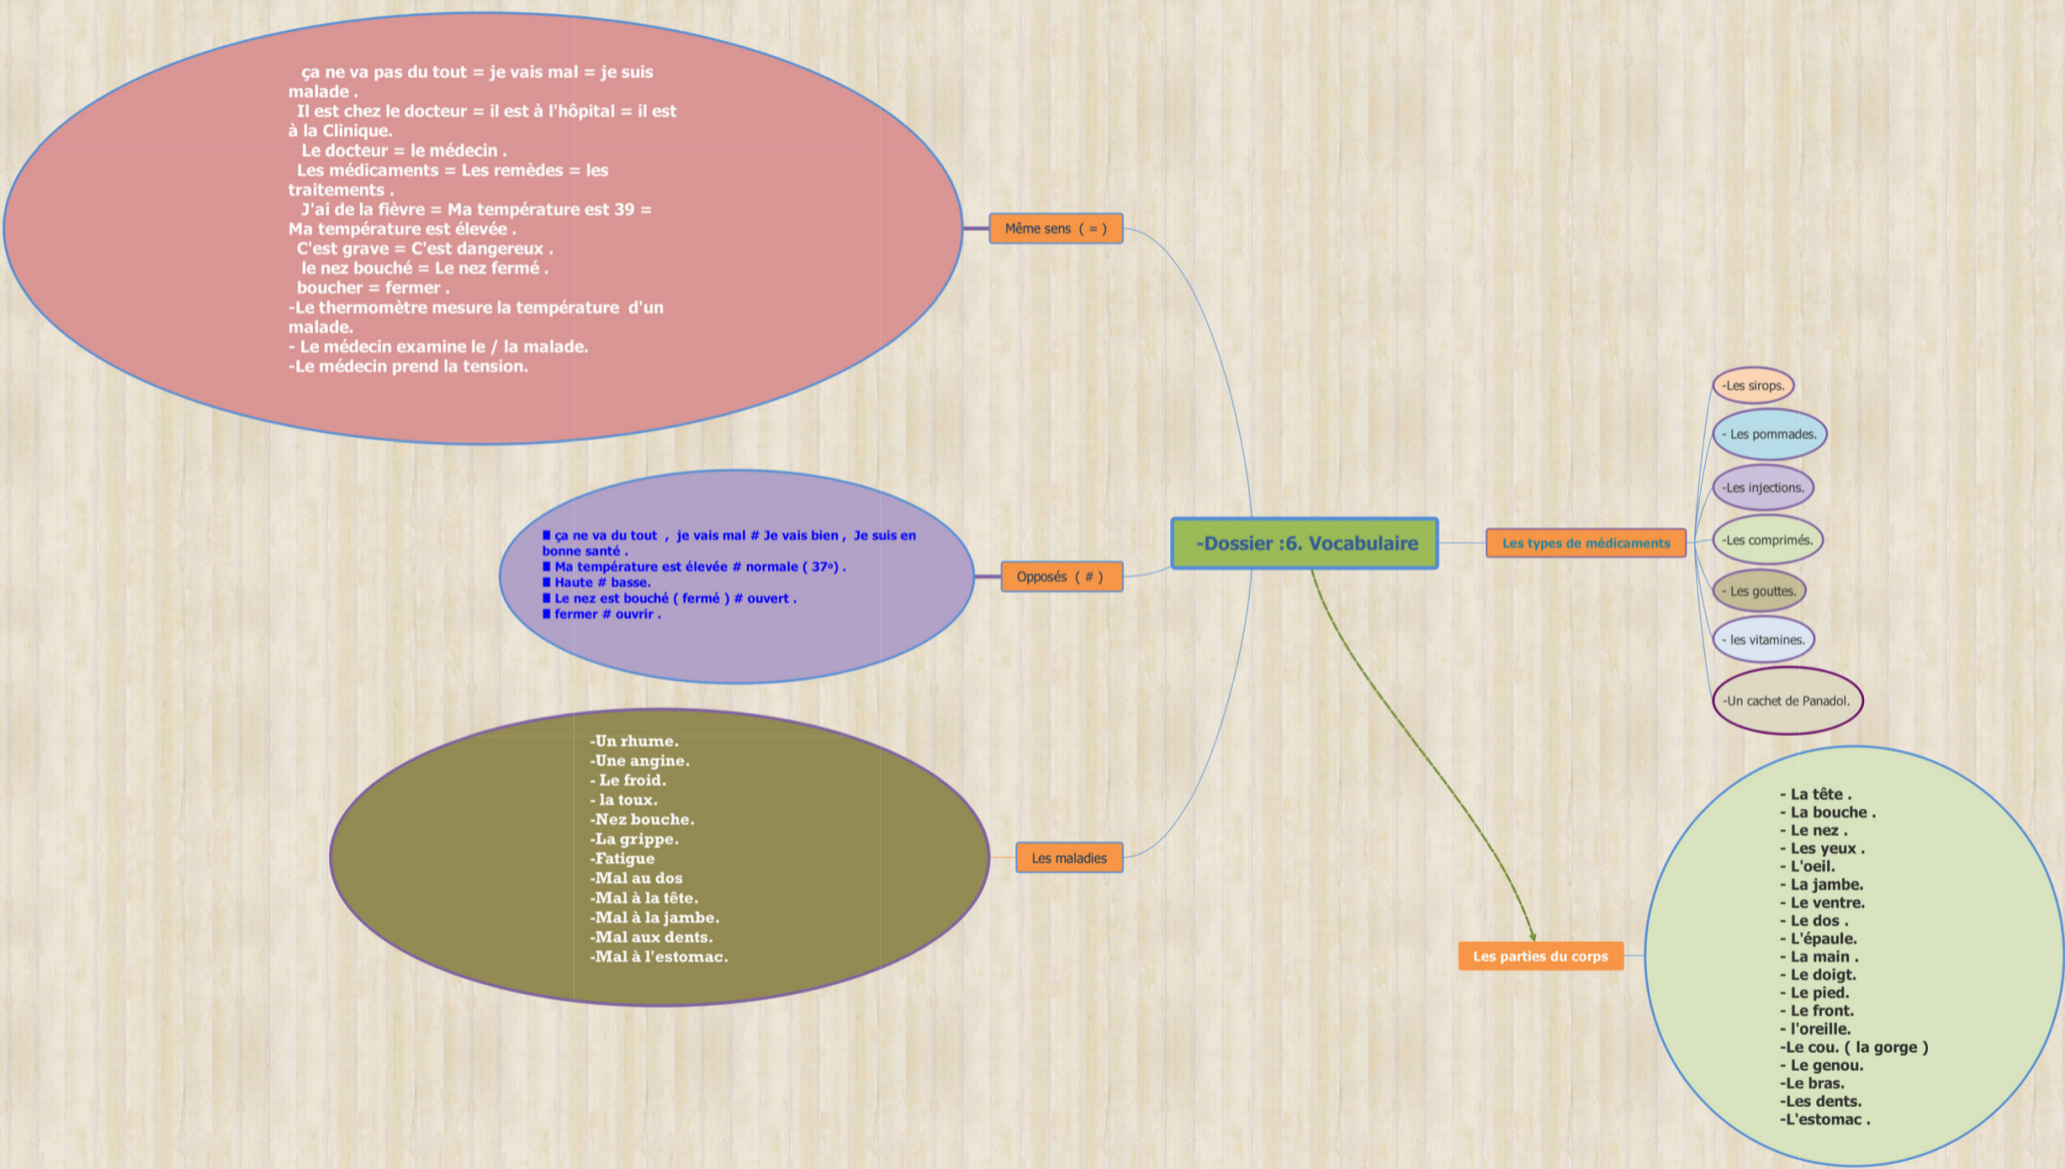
-Dossier :6. Vocabulaire

Même sens ( = )

ça ne va pas du tout = je vais mal = je suis malade .
Il est chez le docteur = il est à l'hôpital = il est à la Clinique.
Le docteur = le médecin .
Les médicaments = Les remèdes = les traitements .
J'ai de la fièvre = Ma température est 39 = Ma température est élevée .
C'est grave = C'est dangereux .
le nez bouché = Le nez fermé .
boucher = fermer .
-Le thermomètre mesure la température d'un malade.
- Le médecin examine le / la malade.
-Le médecin prend la tension.

Opposés ( # )

■ ça ne va du tout , je vais mal # Je vais bien , Je suis en bonne santé .
■ Ma température est élevée # normale ( 37º) .
■ Haute # basse.
■ Le nez est bouché ( fermé ) # ouvert .
■ fermer # ouvrir .

Les maladies

-Un rhume.
-Une angine.
- Le froid.
- la toux.
-Nez bouche.
-La grippe.
-Fatigue
-Mal au dos
-Mal à la tête.
-Mal à la jambe.
-Mal aux dents.
-Mal à l'estomac.

Les types de médicaments

-Les sirops.
- Les pommades.
-Les injections.
-Les comprimés.
- Les gouttes.
- les vitamines.
-Un cachet de Panadol.

Les parties du corps

- La tête .
- La bouche .
- Le nez .
- Les yeux .
- L'oeil.
- La jambe.
- Le ventre.
- Le dos .
- L'épaule.
- La main .
- Le doigt.
- Le pied.
- Le front.
- l'oreille.
-Le cou. ( la gorge )
- Le genou.
-Le bras.
-Les dents.
-L'estomac .